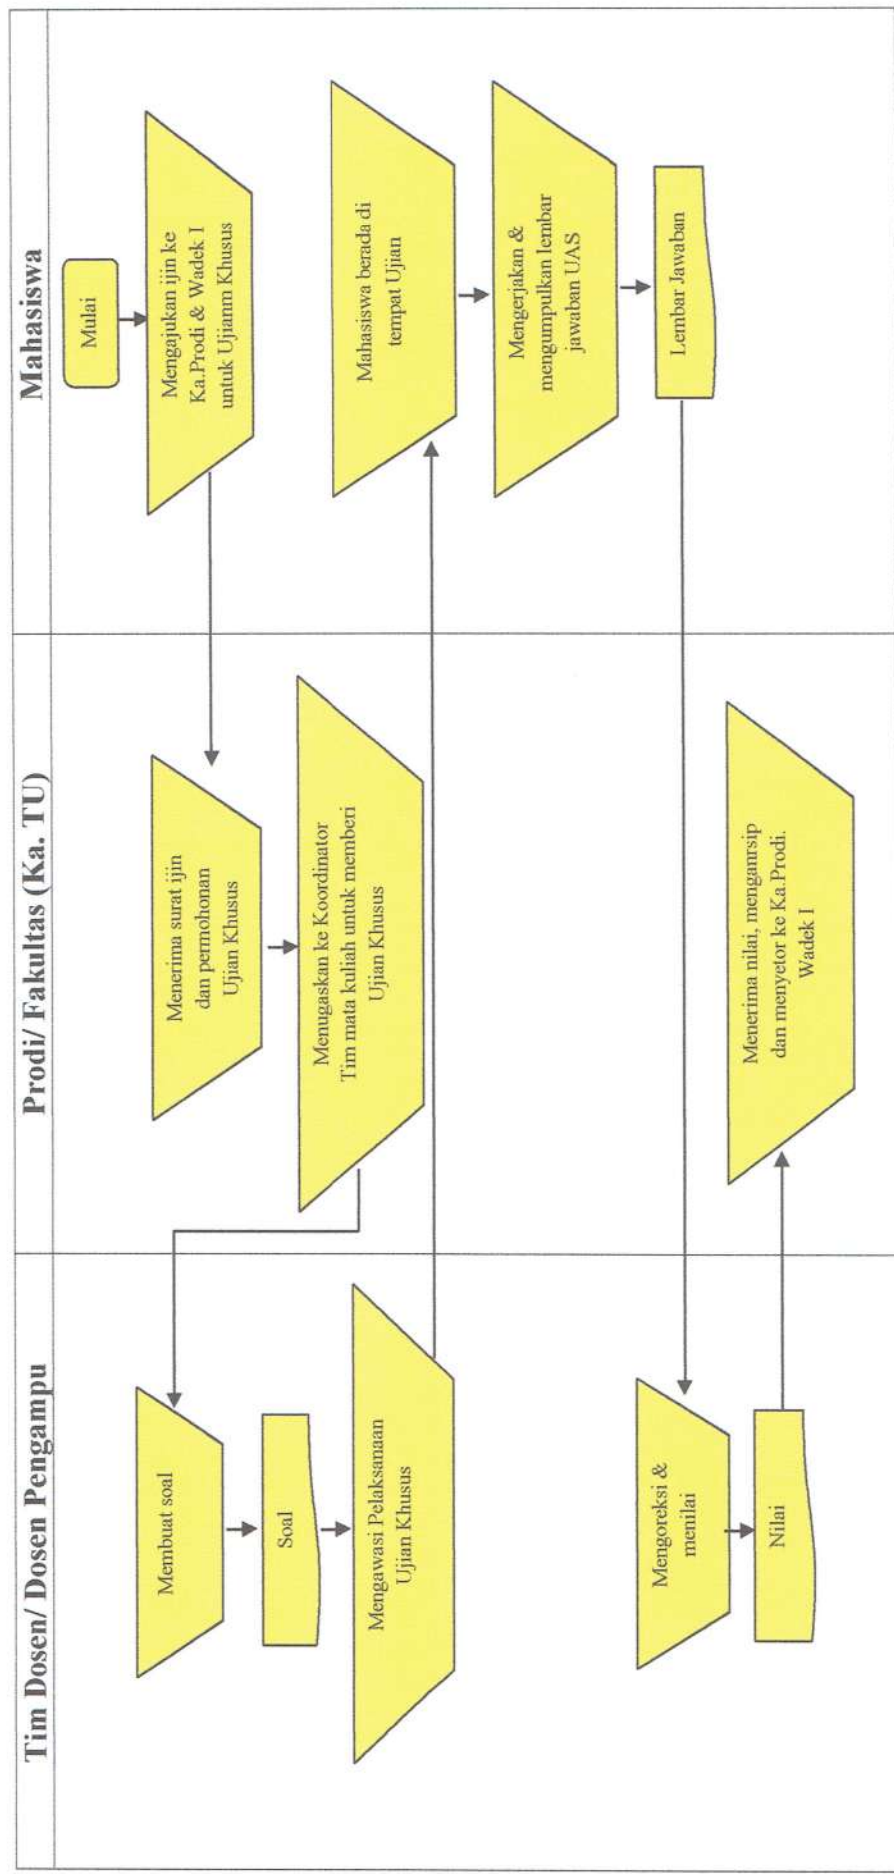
Mahasiswa

Mulai

Mengajukan ijin ke Ka.Prodi & Wadek I untuk Ujianm Khusus

Mahasiswa berada di tempat Ujian

Mengerjakan & mengumpulkan lembar jawaban UAS

Lembar Jawaban

Prodi/ Fakultas (Ka. TU)

Menerima surat ijin dan permohonan Ujian Khusus

Menugaskan ke Koordinator Tim mata kuliah untuk memberi Ujian Khusus

Menerima nilai, menganrsip dan menyetor ke Ka.Prodi. Wadek I

Tim Dosen/ Dosen Pengampu

Membuat soal

Soal

Mengawasi Pelaksanaan Ujian Khusus

Mengoreksi & menilai

Nilai